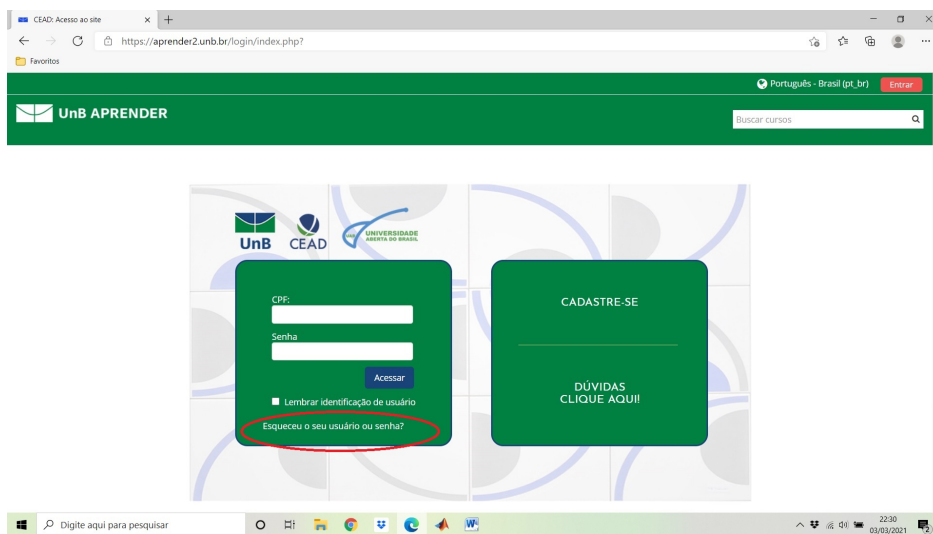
CEAD: Acesso ao site × +

https://aprender2.unb.br/login/index.php?

Favoritos

Português - Brasil (pt_br) Entrar

UnB APRENDER

Buscar cursos

UnB CEAD UNIVERSIDADE ABERTA DO BRASIL

CPF:

Senha

Acessar

Lembrar identificação de usuário

Esqueceu o seu usuário ou senha?

CADASTRE-SE

DÚVIDAS
CLIQUE AQUI!

Digite aqui para pesquisar

22:30
03/03/2021